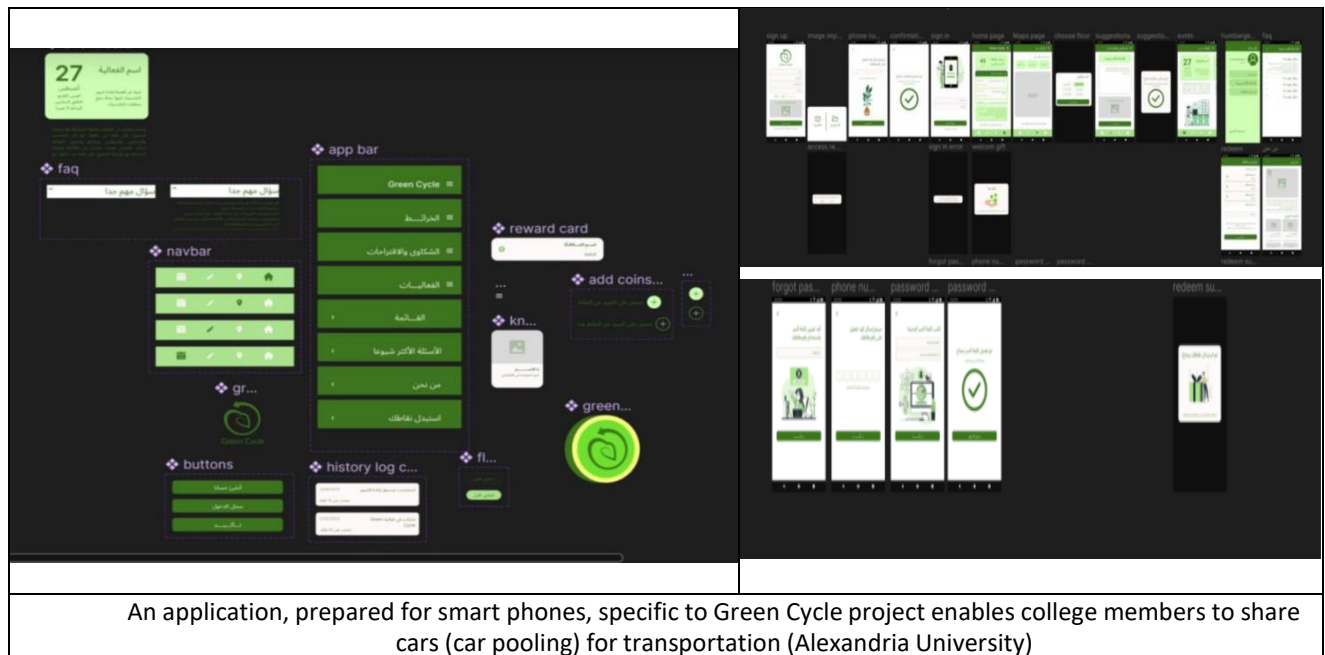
27
اسم الفعالية

❖ faq
سؤال مهم جدا
سؤال مهم جدا

❖ app bar
Green Cycle
الخرائط
الشكاوى والاقتراحات
الفعاليات
القائمة
الأسئلة الأكثر شيوعا
من نحن
استبدل نقاطك

❖ navbar

❖ reward card

❖ add coins...

❖ kn...

❖ gr...
Green Cycle

❖ green...

❖ buttons

❖ history log c...

❖ fl...

sign up
image imp...
phone nu...
confirmati...
sign in
home page
Maps page
choose floor
suggestions
suggestio...
evets
humbarge...
faq
access re...
sign in error
welcom gift
redeem
forgot pas...
phone nu...
password ...
password ...
redeem su...

forgot pas...
phone nu...
password ...
password ...
redeem su...

An application, prepared for smart phones, specific to Green Cycle project enables college members to share cars (car pooling) for transportation (Alexandria University)